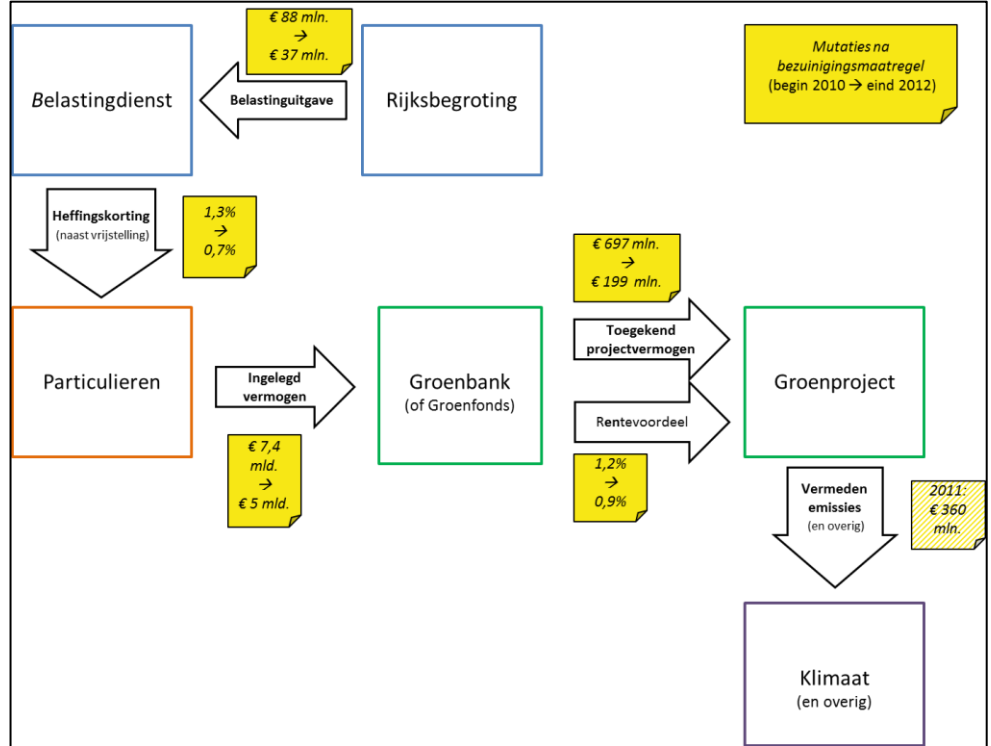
€ 88 mln.
→
€ 37 mln.

Mutaties na bezuinigingsmaatregel
(begin 2010 → eind 2012)

Belastingdienst

Belastinguitgave

Rijksbegroting

Heffingskorting
(naast vrijstelling)

1,3%
→
0,7%

€ 697 mln.
→
€ 199 mln.

Particulieren

Ingelegd vermogen

Groenbank
(of Groenfonds)

Toegekend projectvermogen

Rentevoordeel

Groenproject

€ 7,4 mld.
→
€ 5 mld.

1,2%
→
0,9%

Vermeden emissies
(en overig)

2011:
€ 360 mln.

Klimaat
(en overig)